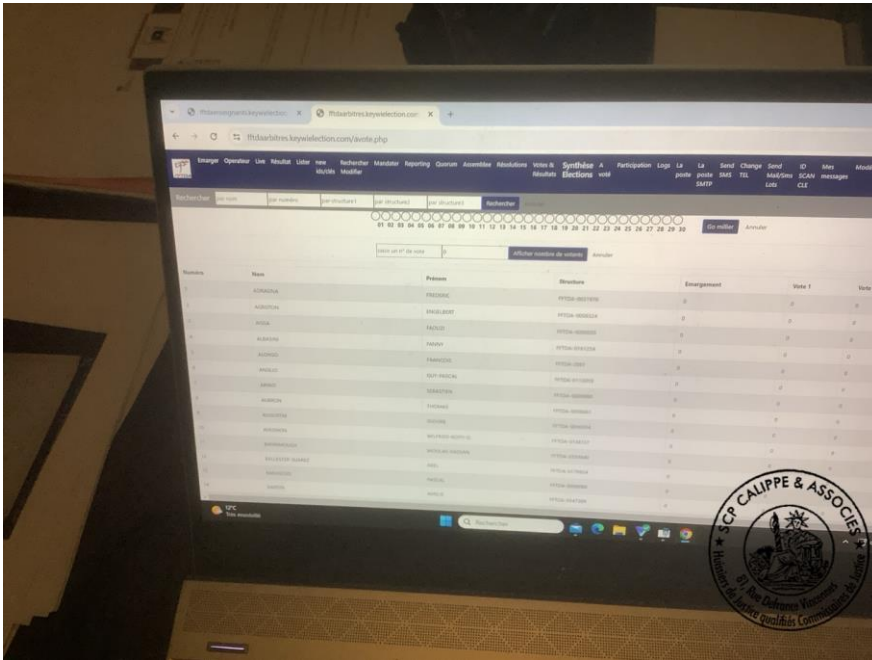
fftdaarbitres.keywielection.com ×

fftdaarbitres.keywielection.com/avote.php

Emarger Operateur Live Résultat Lister new ids/ids Modifier Rechercher Mandater Reporting Quorum Assemblée Résolutions Votes & Résultats Synthèse Elections A voté Participation Logs La poste La poste SMTP Send SMS Change TEL Send Mail/Sms Lots ID SCAN CLE Mes messages Modi

Rechercher par nom par numéro par structure1 par structure2 par structure3 Rechercher

01 02 03 04 05 06 07 08 09 10 11 12 13 14 15 16 17 18 19 20 21 22 23 24 25 26 27 28 29 30 Go millier Annuler

Afficher nombre de votants Annuler

| Numéro | Nom | Prénom | Structure | Emargement | Vote 1 | Vote |
|---|---|---|---|---|---|---|
| | ADRAGNA | FREDERIK | | 0 | 0 | 0 |
| | AUBERTIN | ENGELBERT | | 0 | 0 | 0 |
| | AGGA | FAOUZI | | 0 | 0 | 0 |
| | ALBADIN | FANNY | | 0 | 0 | 0 |
| | ALONSO | FRANCOIS | | 0 | 0 | 0 |
| | ANGLO | | | 0 | 0 | 0 |
| | | SEBASTIEN | | 0 | 0 | 0 |
| | | THOMAS | | 0 | 0 | 0 |
| | | | | 0 | 0 | 0 |
| | | | | 0 | 0 | 0 |
| | | | | 0 | 0 | 0 |
| | | | | 0 | 0 | 0 |
| | | | | 0 | 0 | 0 |
| | | | | 0 | 0 | 0 |

12°C Très ensoleillé

Rechercher

SCP CALIPPE & ASSOCIES
Huissiers de Justice qualifiés Commissaires de Justice
61 Rue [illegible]